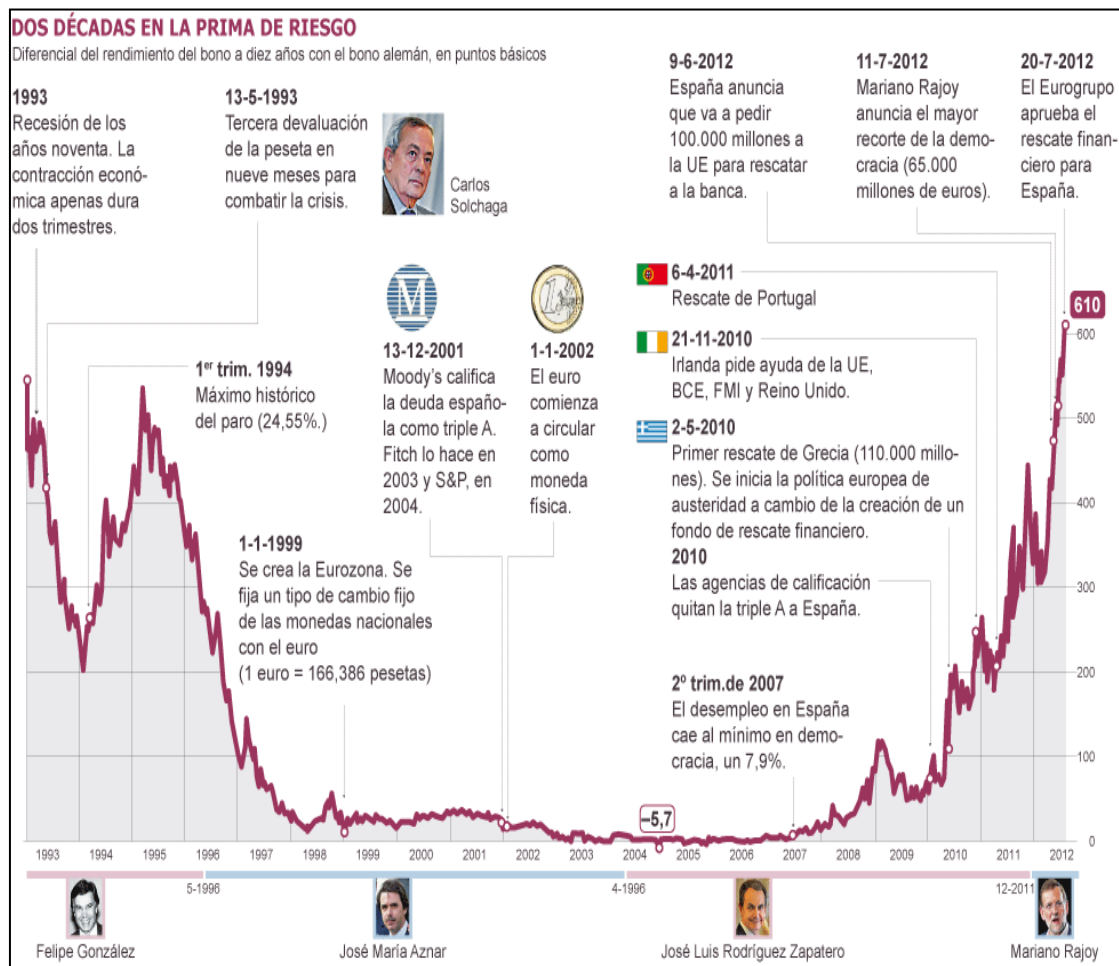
DOS DÉCADAS EN LA PRIMA DE RIESGO

Diferencial del rendimiento del bono a diez años con el bono alemán, en puntos básicos

1993
Recesión de los años noventa. La contracción económica apenas dura dos trimestres.

13-5-1993
Tercera devaluación de la peseta en nueve meses para combatir la crisis.

Carlos Solchaga

9-6-2012
España anuncia que va a pedir 100.000 millones a la UE para rescatar a la banca.

11-7-2012
Mariano Rajoy anuncia el mayor recorte de la democracia (65.000 millones de euros).

20-7-2012
El Eurogrupo aprueba el rescate financiero para España.

6-4-2011
Rescate de Portugal

21-11-2010
Irlanda pide ayuda de la UE, BCE, FMI y Reino Unido.

2-5-2010
Primer rescate de Grecia (110.000 millones). Se inicia la política europea de austeridad a cambio de la creación de un fondo de rescate financiero.

2010
Las agencias de calificación quitan la triple A a España.

1$^{er}$ trim. 1994
Máximo histórico del paro (24,55%.)

13-12-2001
Moody's califica la deuda española como triple A. Fitch lo hace en 2003 y S&P, en 2004.

1-1-2002
El euro comienza a circular como moneda física.

1-1-1999
Se crea la Eurozona. Se fija un tipo de cambio fijo de las monedas nacionales con el euro (1 euro = 166,386 pesetas)

2º trim.de 2007
El desempleo en España cae al mínimo en democracia, un 7,9%.

610
600
500
400
300
200
100
0

–5,7

1993 1994 1995 1996 1997 1998 1999 2000 2001 2002 2003 2004 2005 2006 2007 2008 2009 2010 2011 2012

5-1996
4-1996
12-2011

Felipe González
José María Aznar
José Luis Rodríguez Zapatero
Mariano Rajoy